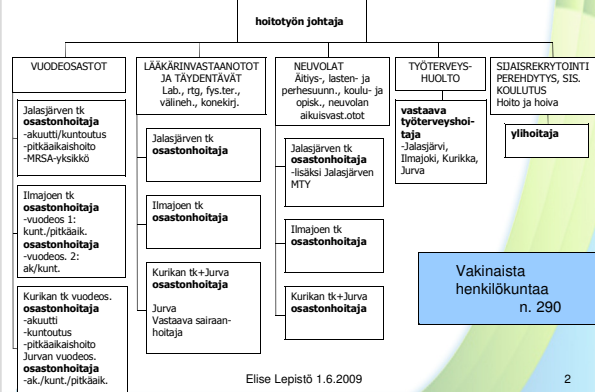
hoitotyön johtaja

VUODEOSASTOT

Jalasjärven tk
osastonhoitaja
-akuutti/kuntoutus
-pitkäaikaishoito
-MRSA-yksikkö

Ilmajoen tk
osastonhoitaja
-vuodeos 1: kunt./pitkäaik.
osastonhoitaja
-vuodeos. 2: ak/kunt.

Kurikan tk vuodeos.
osastonhoitaja
-akuutti
-kuntoutus
-pitkäaikaishoito
Jurvan vuodeos.
osastonhoitaja
-ak./kunt./pitkäaik.

LÄÄKÄRINVASTAANOTOT JA TÄYDENTÄVÄT
Lab., rtg, fys.ter., välineh., konekirj.

Jalasjärven tk
osastonhoitaja

Ilmajoen tk
osastonhoitaja

Kurikan tk+Jurva
osastonhoitaja
Jurva
Vastaava sairaanhoitaja

NEUVOLAT
Äitiys-, lasten- ja perhesuunn., koulu- ja opisk., neuvolan aikuisvast.otot

Jalasjärven tk
osastonhoitaja
-lisäksi Jalasjärven MTY

Ilmajoen tk
osastonhoitaja

Kurikan tk+Jurva
osastonhoitaja

TYÖTERVEYSHUOLTO

vastaava työterveyshoitaja
-Jalasjärvi, Ilmajoki, Kurikka, Jurva

SIJAISREKRYTOINTI
PEREHDYTYS, SIS. KOULUTUS
Hoito ja hoiva

ylihoitaja

Vakinaista henkilökuntaa
n. 290

Elise Lepistö 1.6.2009

2